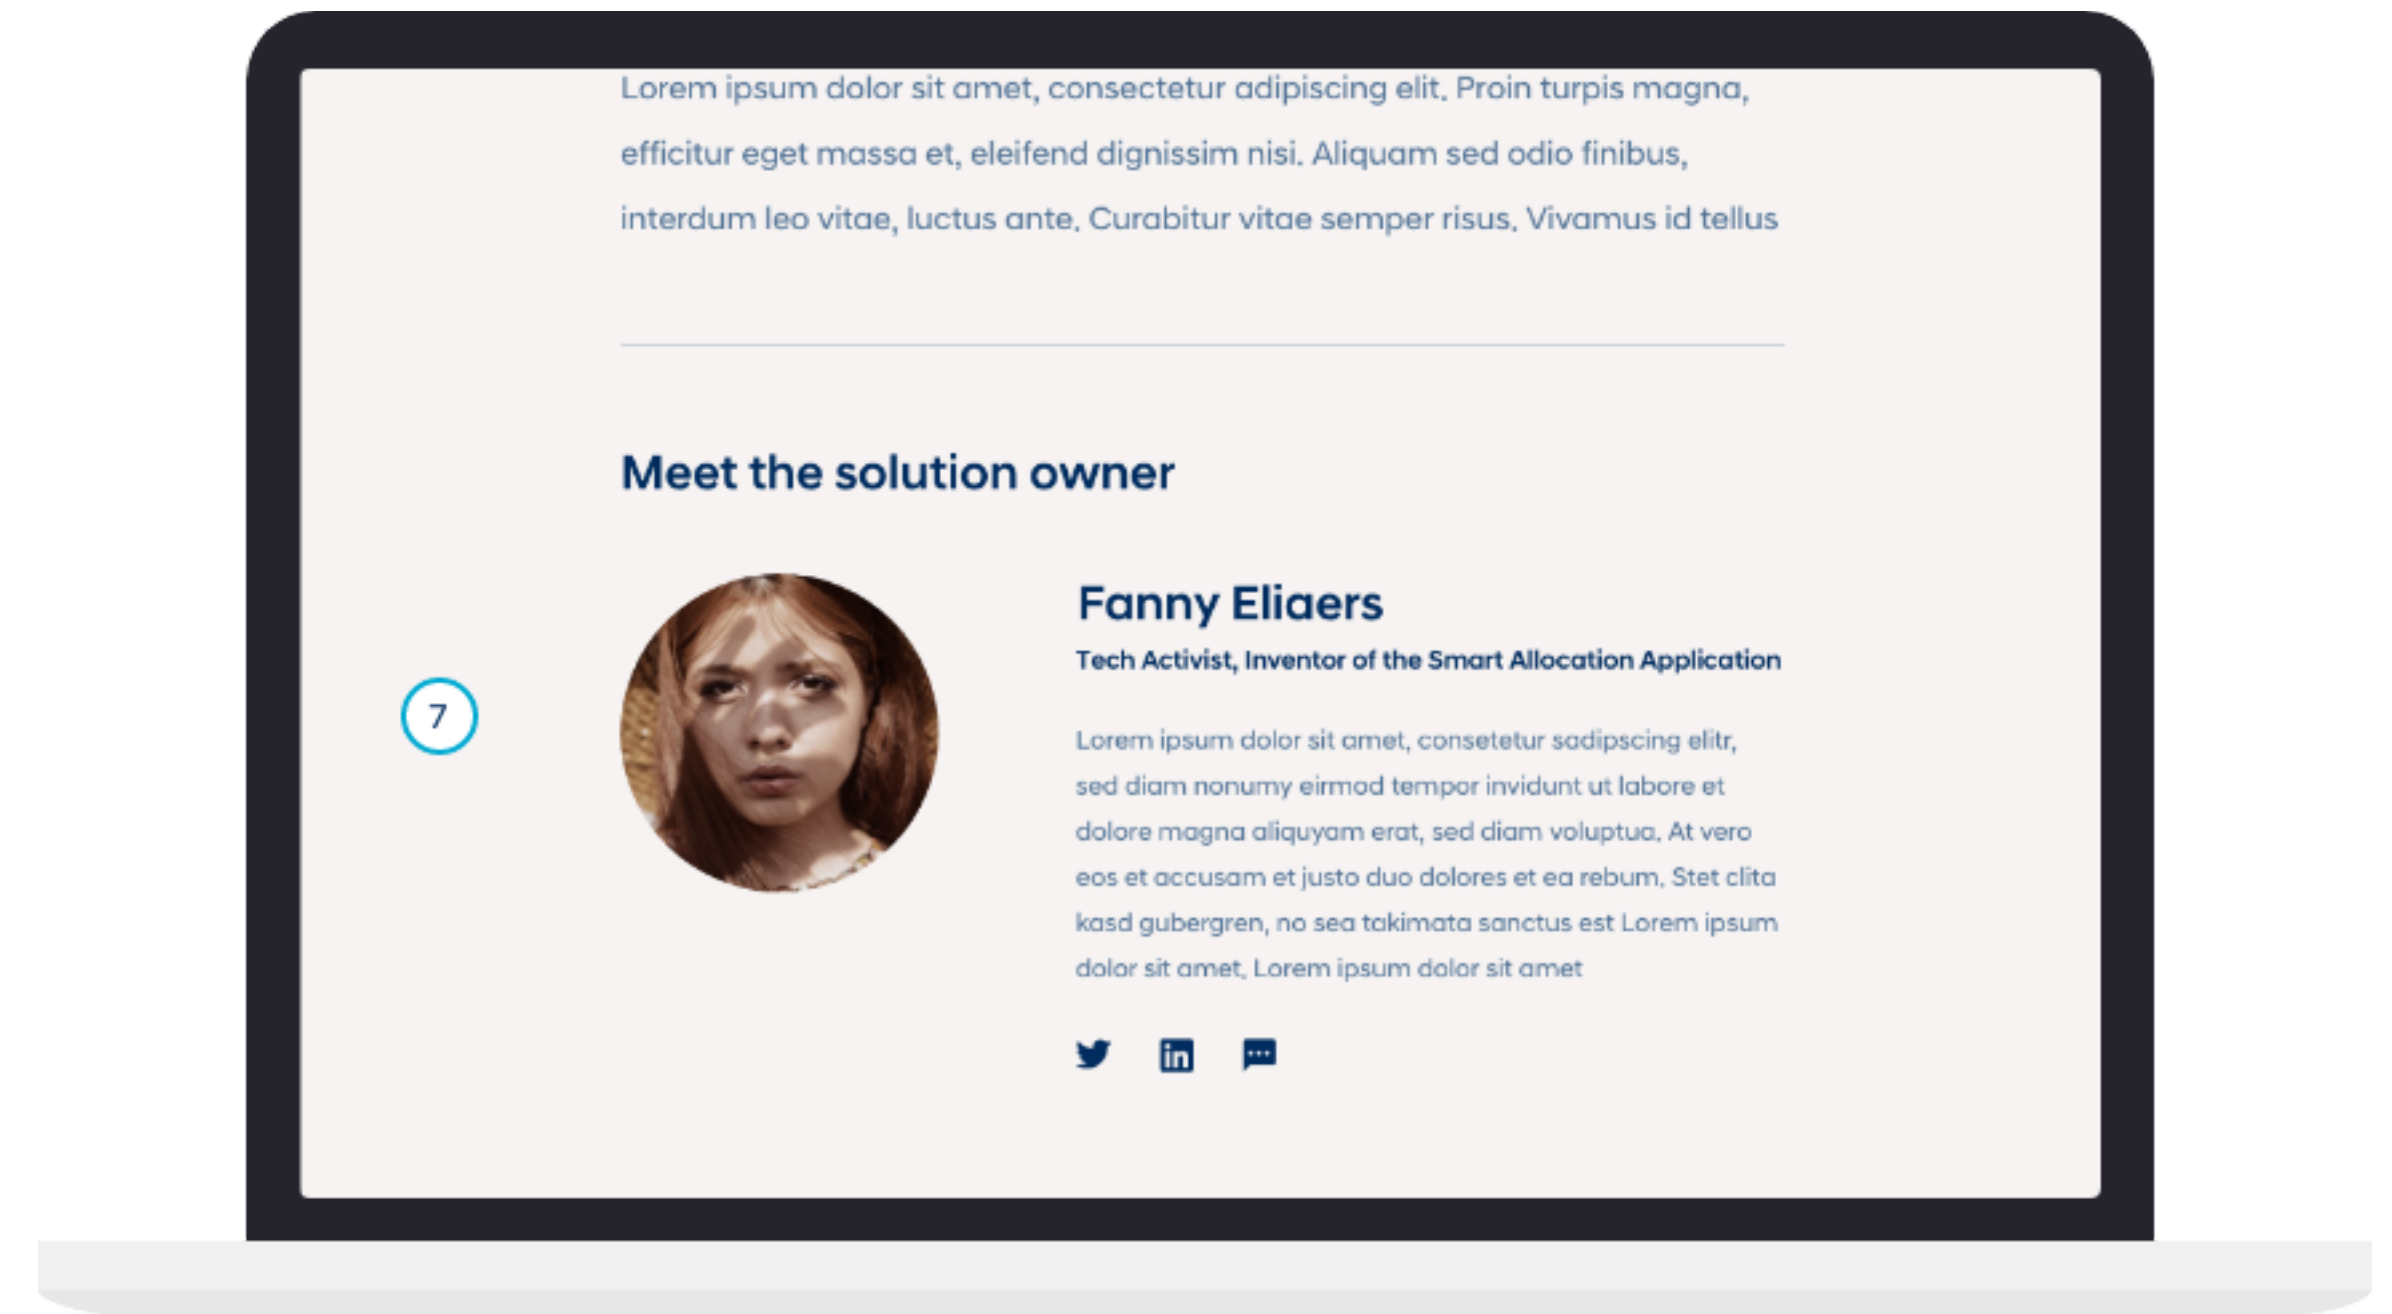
Lorem ipsum dolor sit amet, consectetur adipiscing elit. Proin turpis magna, efficitur eget massa et, eleifend dignissim nisi. Aliquam sed odio finibus, interdum leo vitae, luctus ante. Curabitur vitae semper risus. Vivamus id tellus

Meet the solution owner

7

Fanny Eliaers

Tech Activist, Inventor of the Smart Allocation Application

Lorem ipsum dolor sit amet, consetetur sadipscing elitr, sed diam nonumy eirmod tempor invidunt ut labore et dolore magna aliquyam erat, sed diam voluptua. At vero eos et accusam et justo duo dolores et ea rebum. Stet clita kasd gubergren, no sea takimata sanctus est Lorem ipsum dolor sit amet. Lorem ipsum dolor sit amet